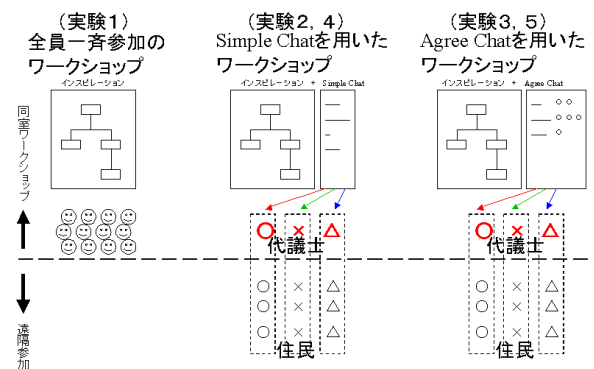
（実験1）
全員一斉参加のワークショップ

インスピレーション

（実験2，4）
Simple Chatを用いたワークショップ

インスピレーション + Simple Chat

（実験3，5）
Agree Chatを用いたワークショップ

インスピレーション + Agree Chat

同室ワークショップ

○ × △
代議士

○ × △
代議士

遠隔参加

○ ○ ○
× × ×
△ △ △
住民

○ ○ ○
× × ×
△ △ △
住民